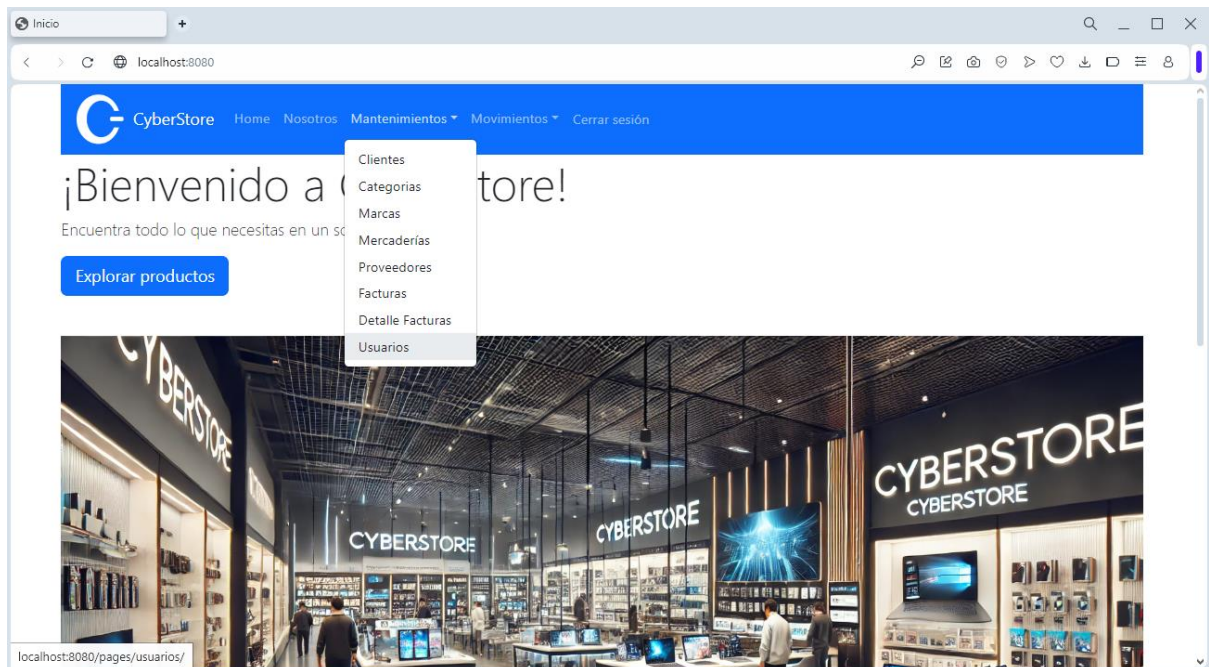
Inicio
+
localhost:8080

CyberStore Home Nosotros Mantenimientos ▾ Movimientos ▾ Cerrar sesión

Clientes
Categorias
Marcas
Mercaderías
Proveedores
Facturas
Detalle Facturas
Usuarios

¡Bienvenido a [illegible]tore!

Encuentra todo lo que necesitas en un so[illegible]

Explorar productos

CYBERSTORE
CYBERSTORE
CYBERSTORE
CYBERSTORE
CYBERSTORE

localhost:8080/pages/usuarios/